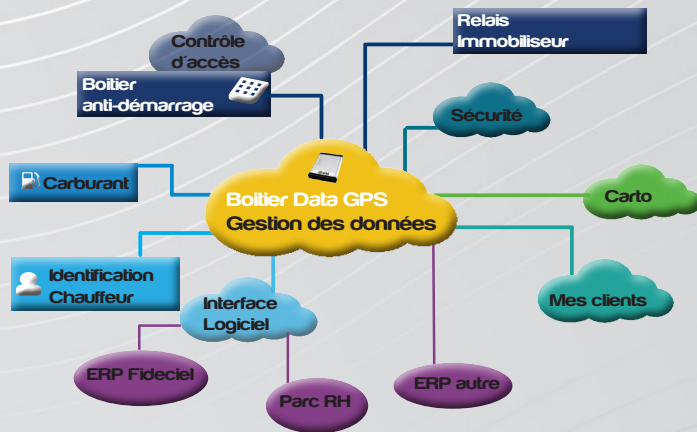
Contrôle d´accès

Relais Immobiliseur

Boitier anti-démarrage

Sécurité

Carburant

Boitier Data GPS
Gestion des données

Carto

Identification Chauffeur

Interface Logiciel

Mes clients

ERP Fideciel

Parc RH

ERP autre